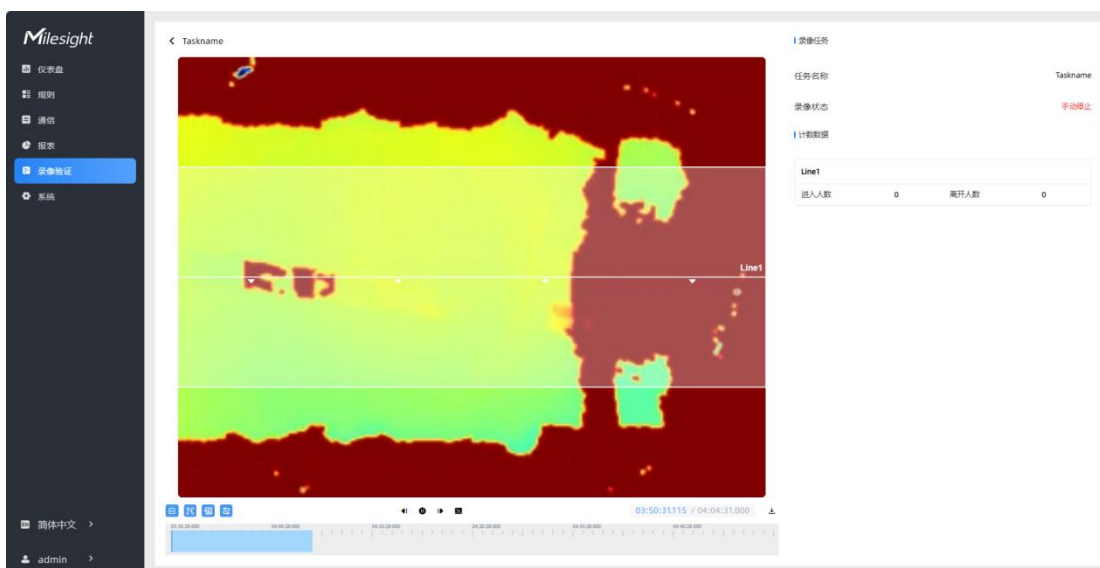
Milesight

仪表盘
规则
通信
报表
录像验证
系统

简体中文 >
admin >

< Taskname

Line1

03:50:31.115 / 04:04:31.000

录像任务

任务名称 Taskname

录像状态 手动停止

计数数据

| Line1 | | | |
|---|---|---|---|
| 进入人数 | 0 | 离开人数 | 0 |